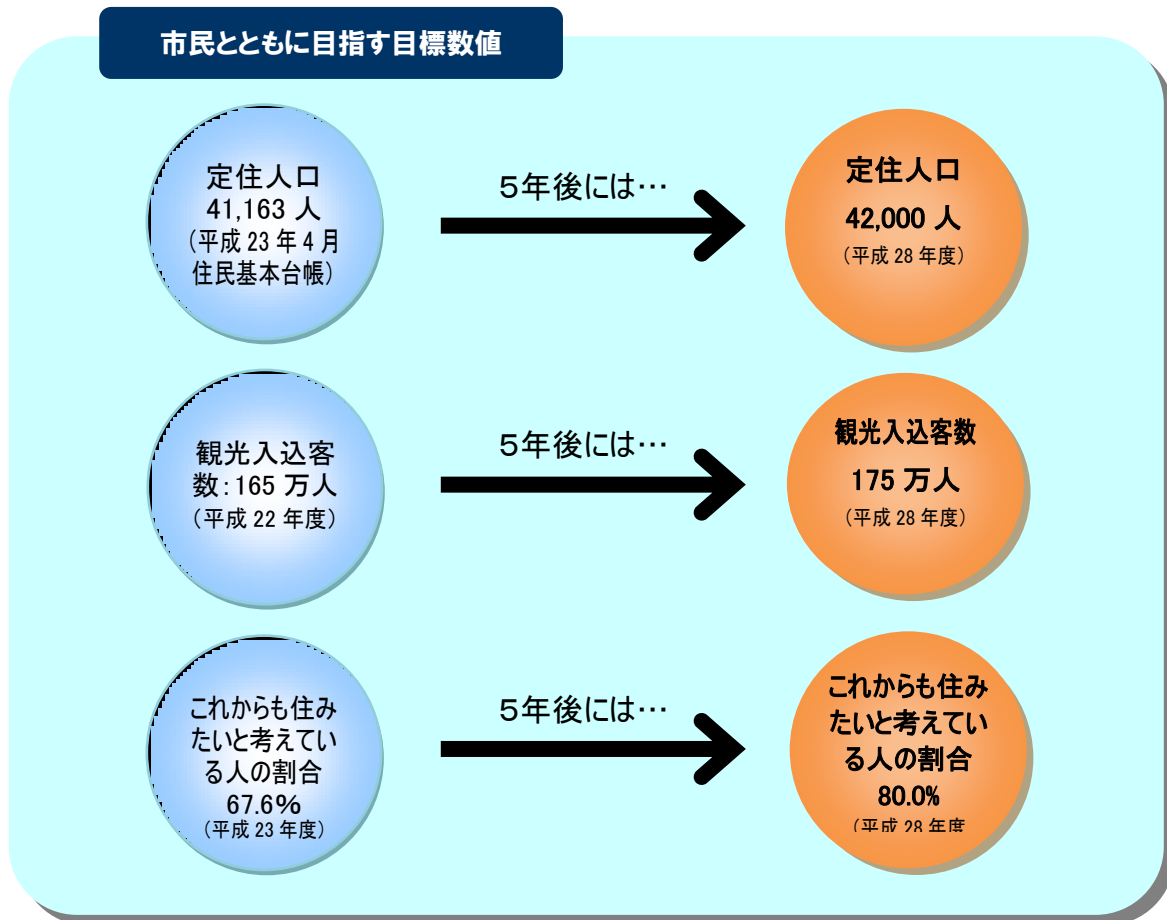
市民とともに目指す目標数値

定住人口
41,163 人
（平成 23 年 4 月
住民基本台帳）

５年後には…

定住人口
42,000 人
（平成 28 年度）

観光入込客
数：165 万人
（平成 22 年度）

５年後には…

観光入込客数
175 万人
（平成 28 年度）

これからも住み
たいと考えてい
る人の割合
67.6％
（平成 23 年度）

５年後には…

これからも住み
たいと考えてい
る人の割合
80.0%
（平成 28 年度